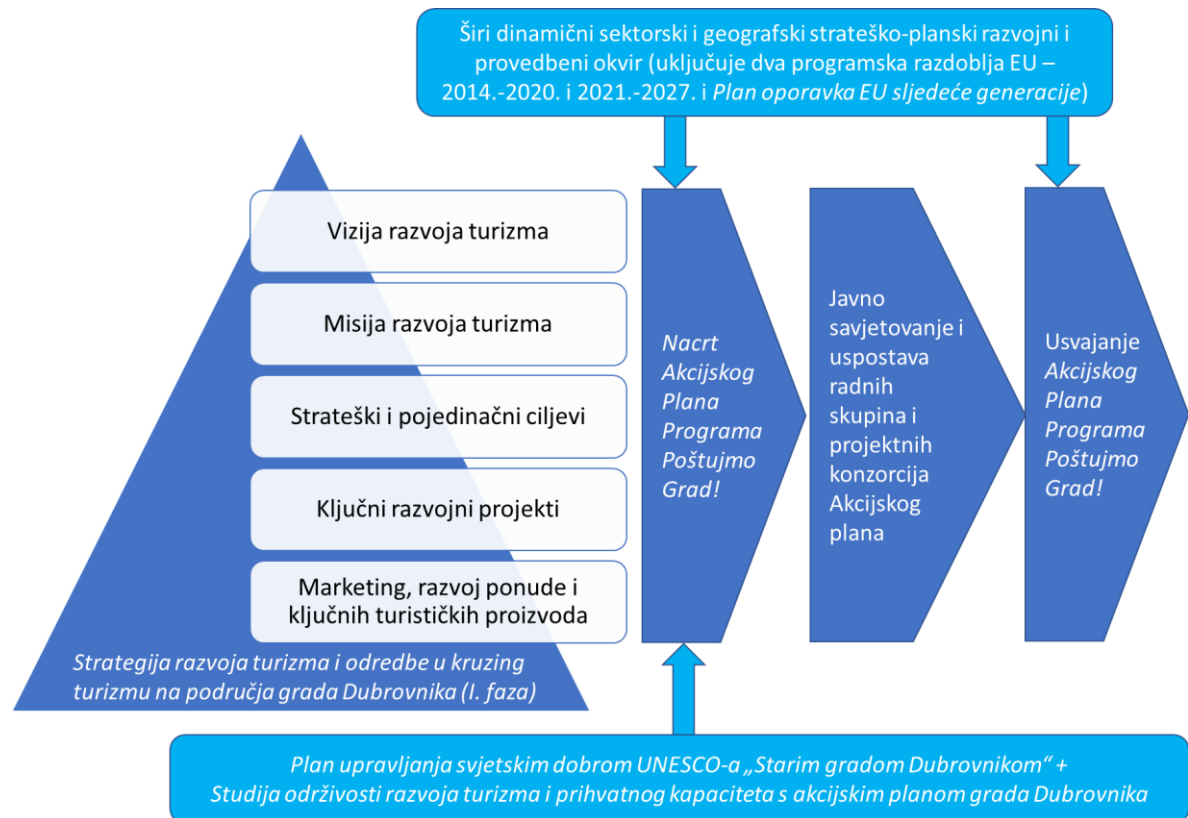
Širi dinamični sektorski i geografski strateško-planski razvojni i provedbeni okvir (uključuje dva programska razdoblja EU – 2014.-2020. i 2021.-2027. i Plan oporavka EU sljedeće generacije)

Vizija razvoja turizma

Misija razvoja turizma

Strateški i pojedinačni ciljevi

Ključni razvojni projekti

Marketing, razvoj ponude i ključnih turističkih proizvoda

Strategija razvoja turizma i odredbe u kruzing turizmu na područja grada Dubrovnika (I. faza)

Nacrt Akcijskog Plana Programa Poštujmo Grad!

Javno savjetovanje i uspostava radnih skupina i projektnih konzorcija Akcijskog plana

Usvajanje Akcijskog Plana Programa Poštujmo Grad!

Plan upravljanja svjetskim dobrom UNESCO-a „Starim gradom Dubrovnikom“ + Studija održivosti razvoja turizma i prihvatnog kapaciteta s akcijskim planom grada Dubrovnika